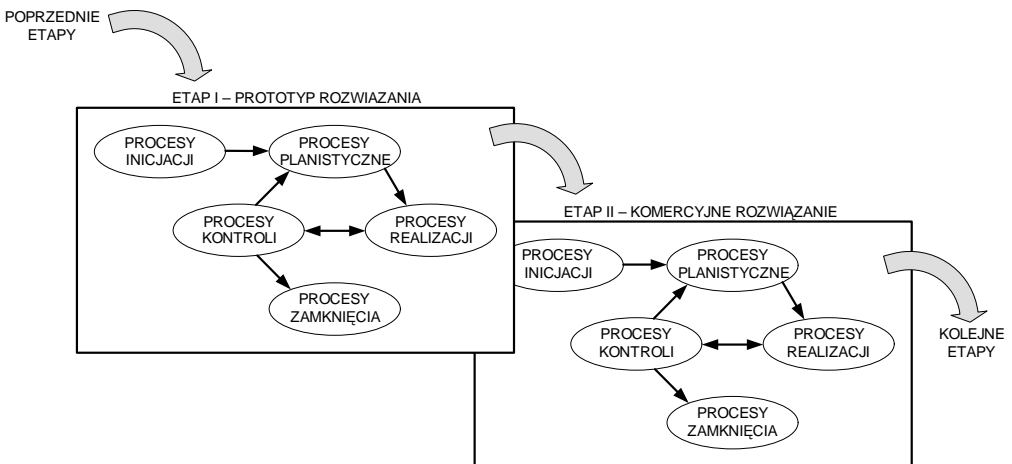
POPRZEDNIE ETAPY

ETAP I – PROTOTYP ROZWIAZANIA

PROCESY INICJACJI

PROCESY PLANISTYCZNE

PROCESY KONTROLI

PROCESY REALIZACJI

PROCESY ZAMKNIĘCIA

ETAP II – KOMERCYJNE ROZWIĄZANIE

PROCESY INICJACJI

PROCESY PLANISTYCZNE

PROCESY KONTROLI

PROCESY REALIZACJI

PROCESY ZAMKNIĘCIA

KOLEJNE ETAPY